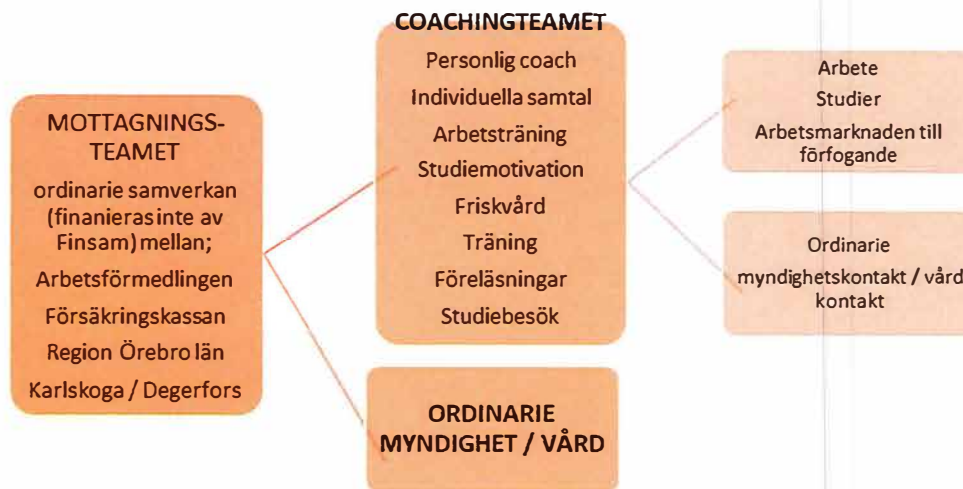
MOTTAGNINGS-TEAMET

ordinarie samverkan (finanierasinte av Finsam) mellan;

Arbetsförmedlingen

Försäkringskassan

Region Örebro län

Karlskoga / Degerfors

COACHINGTEAMET

Personlig coach

Individuella samtal

Arbetsträning

Studiemotivation

Friskvård

Träning

Föreläsningar

Studiebesök

ORDINARIE MYNDIGHET / VÅRD

Arbete

Studier

Arbetsmarknaden till förfogande

Ordinarie myndighetskontakt / vård kontakt